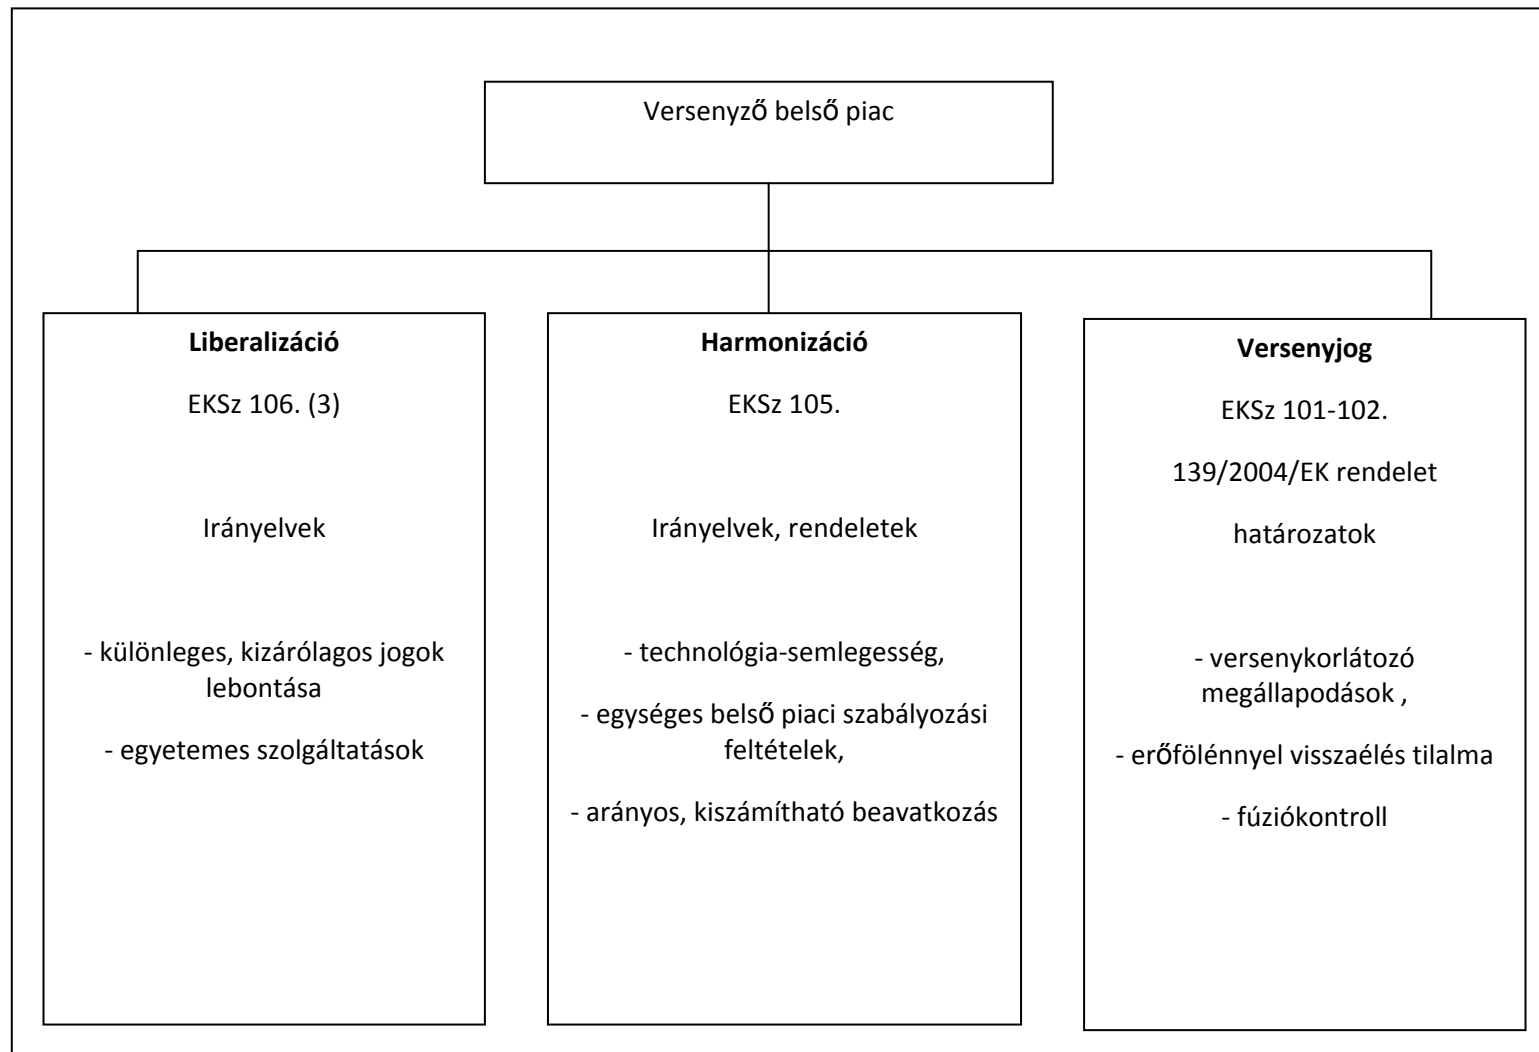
Versenyző belső piac

**Liberalizáció**

EKSz 106. (3)

Irányelvek

- különleges, kizárólagos jogok lebontása

- egyetemes szolgáltatások

**Harmonizáció**

EKSz 105.

Irányelvek, rendeletek

- technológia-semlegesség,

- egységes belső piaci szabályozási feltételek,

- arányos, kiszámítható beavatkozás

**Versenyjog**

EKSz 101-102.

139/2004/EK rendelet

határozatok

- versenykorlátozó megállapodások ,

- erőfölénnyel visszaélés tilalma

- fúziókontroll